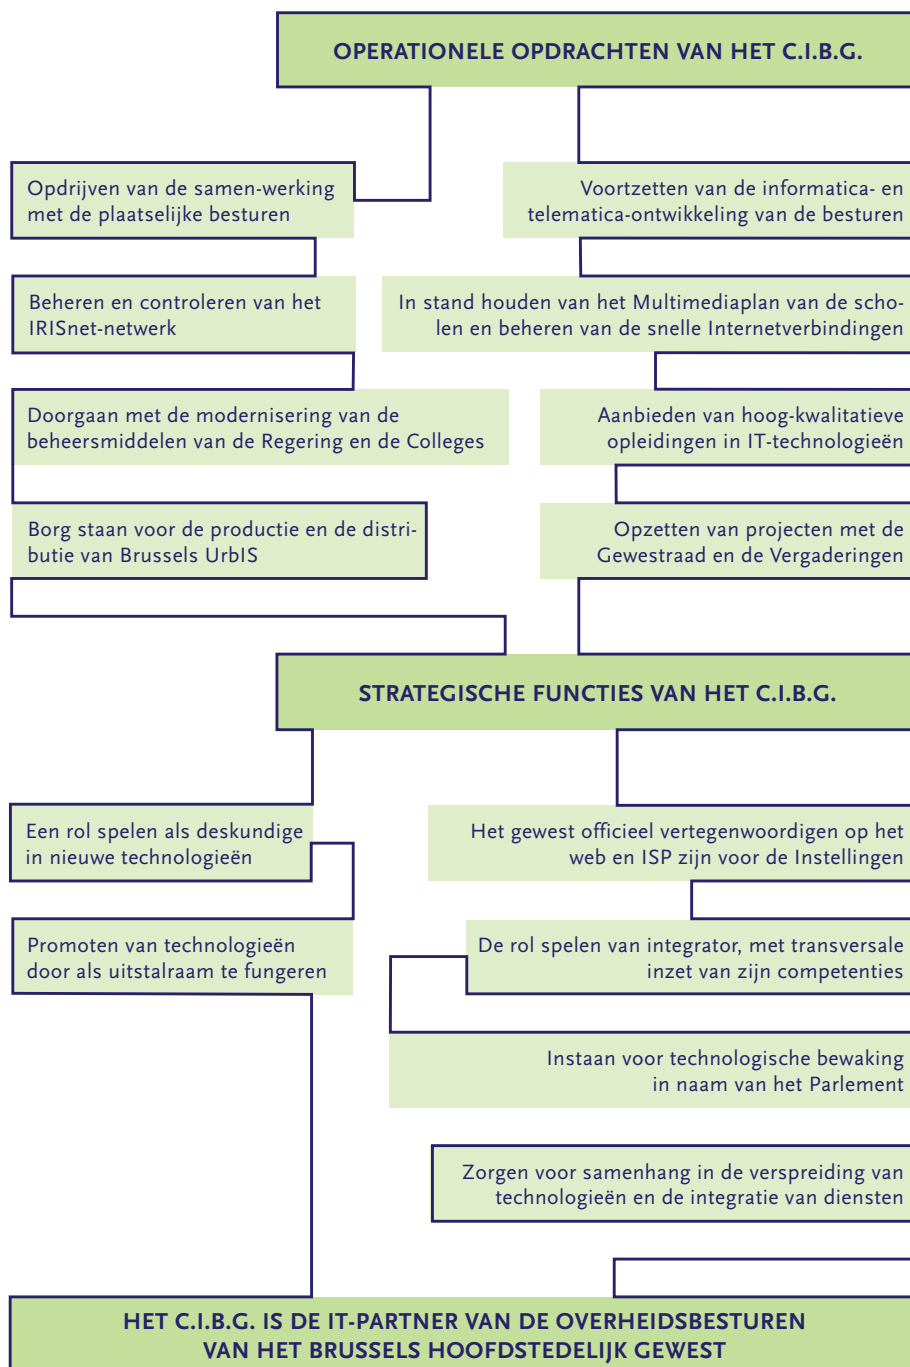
OPERATIONELE OPDRACHTEN VAN HET C.I.B.G.

Opdrijven van de samen-werking met de plaatselijke besturen

Voortzetten van de informatica- en telematica-ontwikkeling van de besturen

Beheren en controleren van het IRISnet-netwerk

In stand houden van het Multimediaplan van de scholen en beheren van de snelle Internetverbindingen

Doorgaan met de modernisering van de beheersmiddelen van de Regering en de Colleges

Aanbieden van hoog-kwalitatieve opleidingen in IT-technologieën

Borg staan voor de productie en de distributie van Brussels UrbIS

Opzetten van projecten met de Gewestraad en de Vergaderingen

STRATEGISCHE FUNCTIES VAN HET C.I.B.G.

Een rol spelen als deskundige in nieuwe technologieën

Het gewest officieel vertegenwoordigen op het web en ISP zijn voor de Instellingen

Promoten van technologieën door als uitstalraam te fungeren

De rol spelen van integrator, met transversale inzet van zijn competenties

Instaan voor technologische bewaking in naam van het Parlement

Zorgen voor samenhang in de verspreiding van technologieën en de integratie van diensten

HET C.I.B.G. IS DE IT-PARTNER VAN DE OVERHEIDSBESTUREN VAN HET BRUSSELS HOOFDSTEDELIJK GEWEST